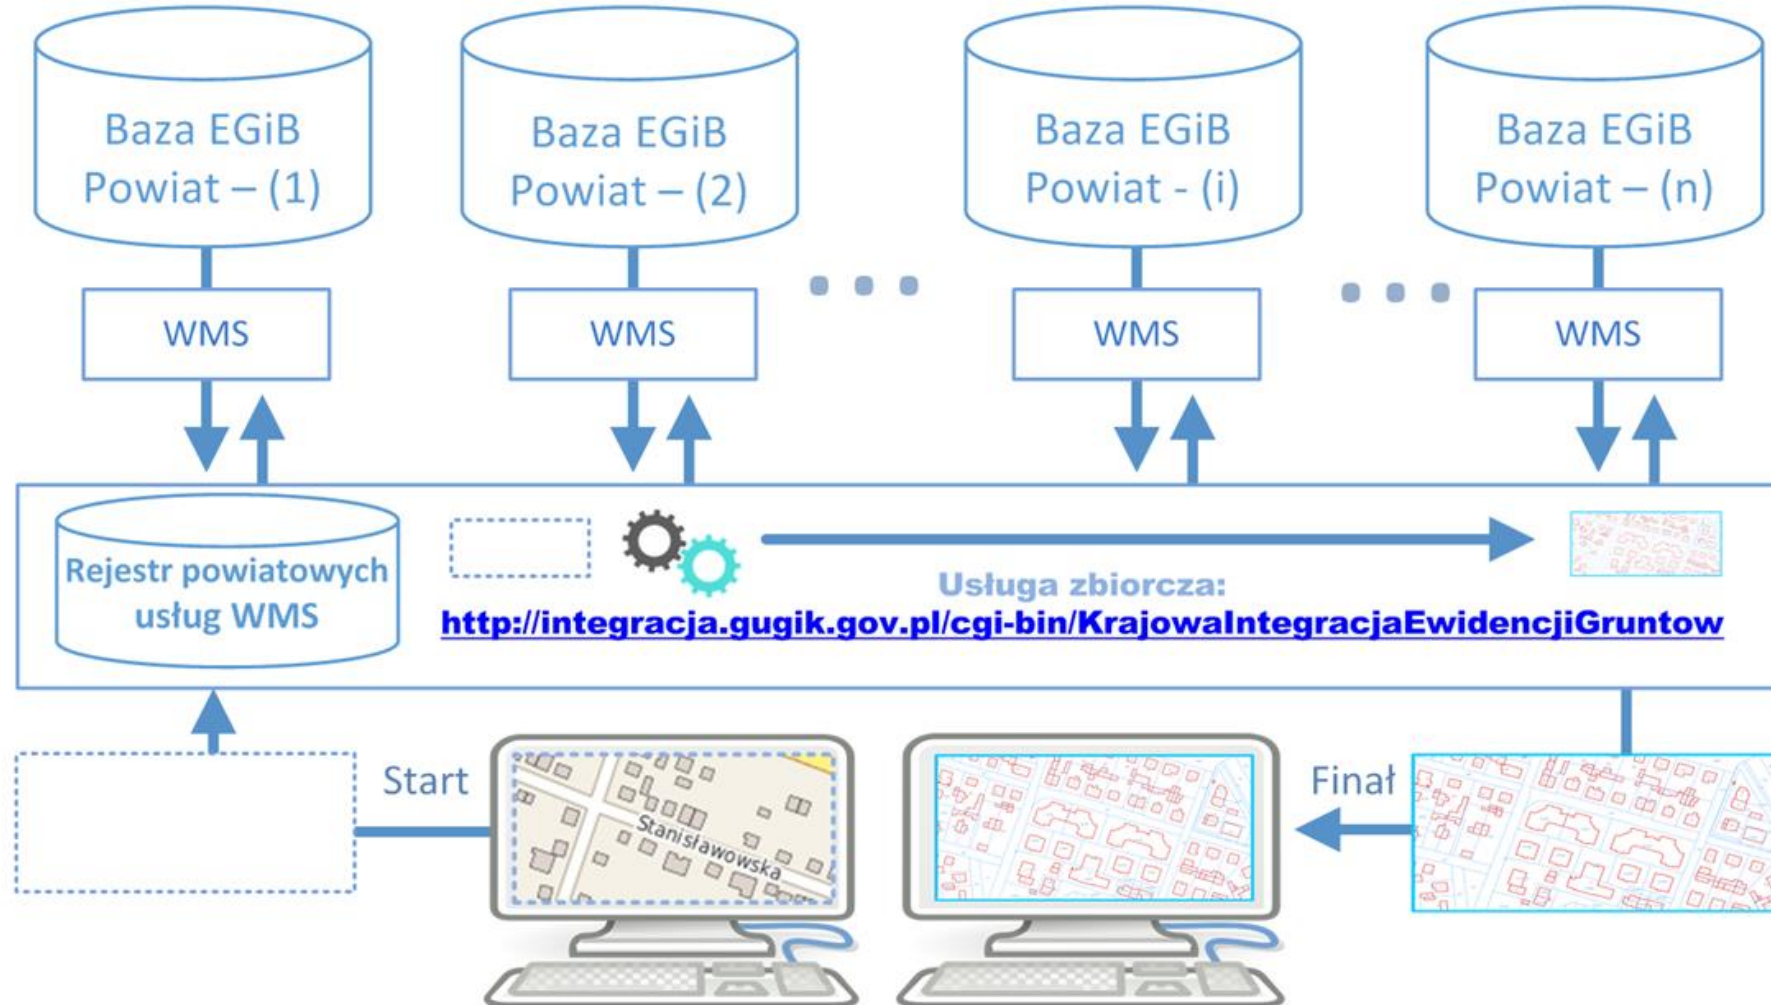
Baza EGiB
Powiat – (1)

Baza EGiB
Powiat – (2)

Baza EGiB
Powiat - (i)

Baza EGiB
Powiat – (n)

WMS

WMS

WMS

WMS

Rejestr powiatowych usług WMS

Usługa zbiorcza:
http://integracja.gugik.gov.pl/cgi-bin/KrajowaIntegracjaEwidencjiGruntow

Start

Stanisławowska

Finał